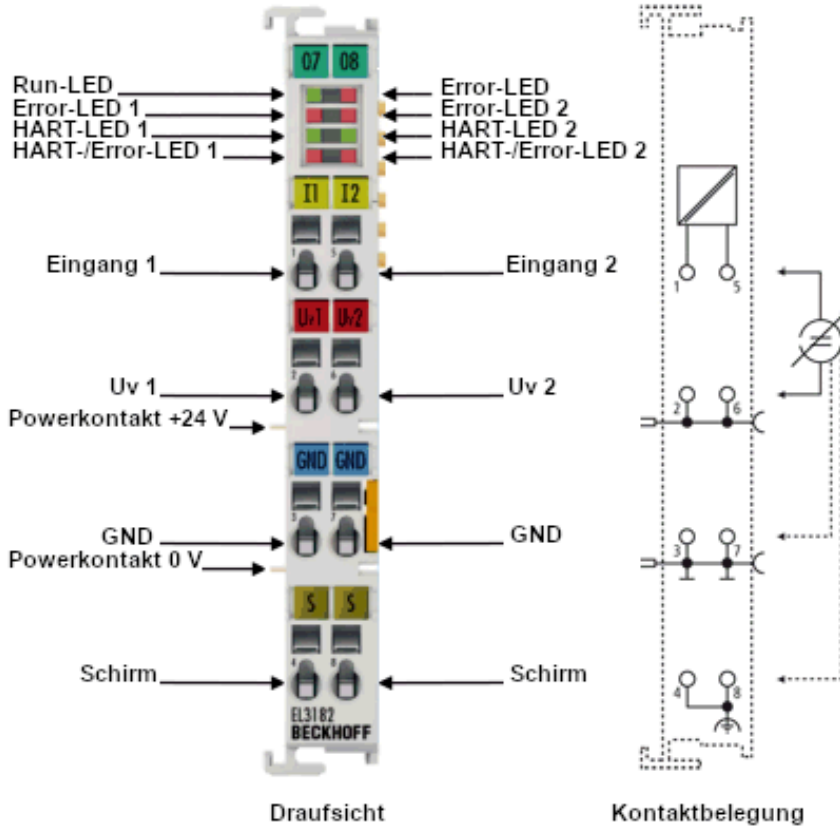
07 08

Run-LED
Error-LED 1
HART-LED 1
HART-/Error-LED 1

Error-LED
Error-LED 2
HART-LED 2
HART-/Error-LED 2

I1 I2

Eingang 1
Eingang 2

1 5

Uv1 Uv2

Uv 1
Uv 2
Powerkontakt +24 V

2 6

GND GND

GND
Powerkontakt 0 V
GND

3 7

S S

Schirm
Schirm

4 8

EL3182
BECKHOFF

Draufsicht

Kontaktbelegung